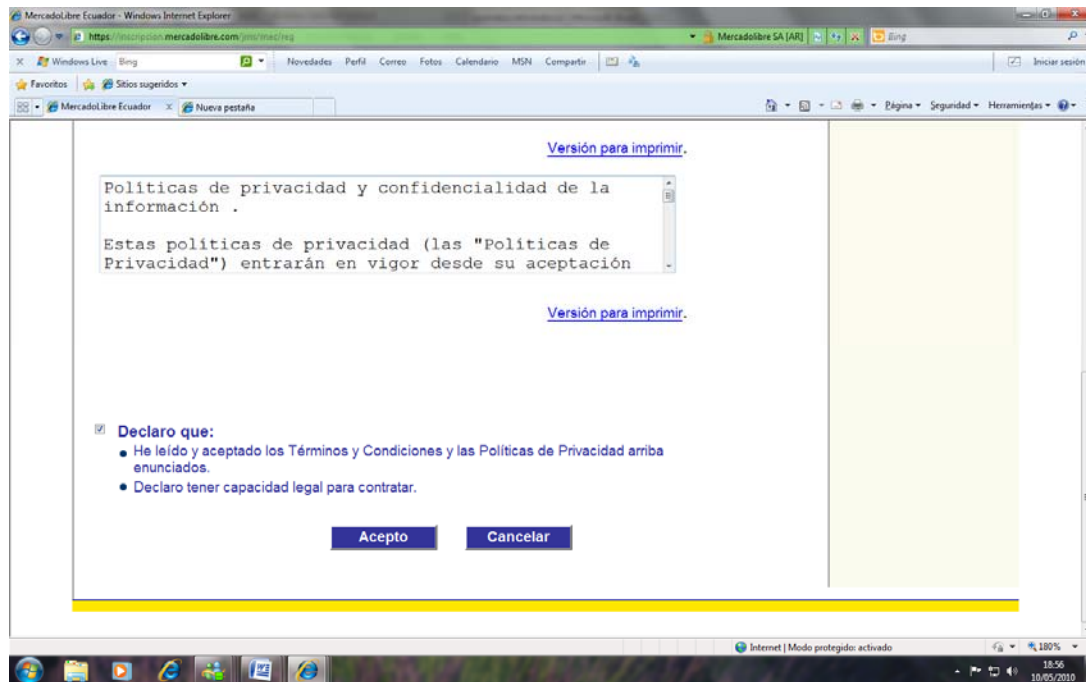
MercadoLibre Ecuador - Windows Internet Explorer
https://inscripcion.mercadolibre.com/jms/mec/reg
Mercadolibre SA [AR]
Bing
Windows Live Bing
Novedades Perfil Correo Fotos Calendario MSN Compartir
Iniciar sesión
Favoritos
Sitios sugeridos
MercadoLibre Ecuador
Nueva pestaña
Página Seguridad Herramientas

Versión para imprimir.

Políticas de privacidad y confidencialidad de la información .

Estas políticas de privacidad (las "Políticas de Privacidad") entrarán en vigor desde su aceptación

Versión para imprimir.

Declaro que:
• He leído y aceptado los Términos y Condiciones y las Políticas de Privacidad arriba enunciados.
• Declaro tener capacidad legal para contratar.

Acepto Cancelar

Internet | Modo protegido: activado
180%
18:56
10/05/2010